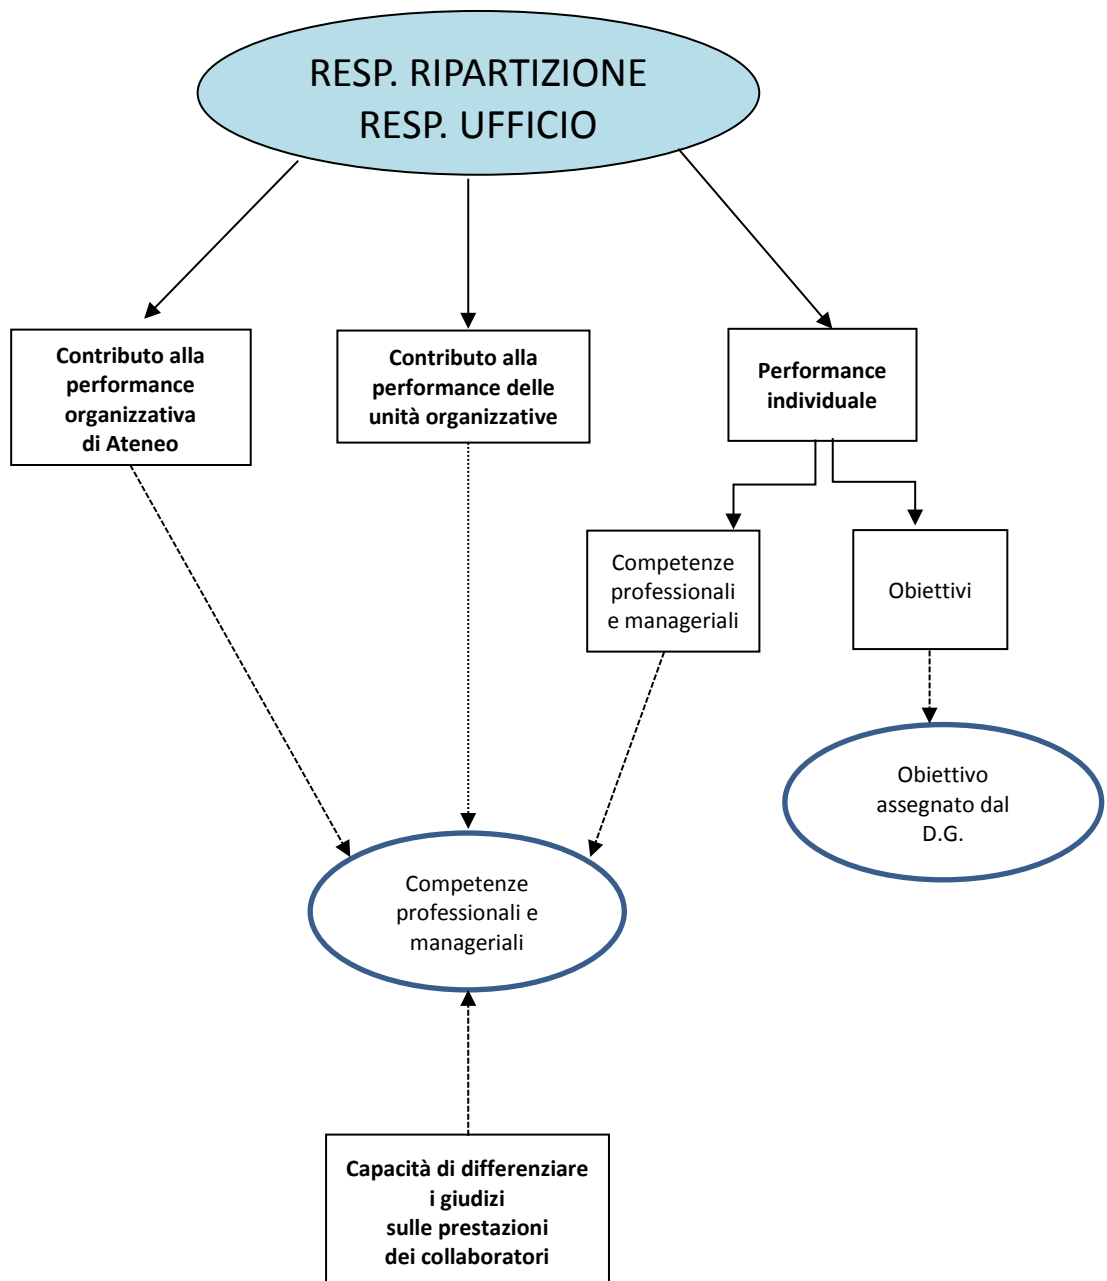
RESP. RIPARTIZIONE
RESP. UFFICIO

Contributo alla performance organizzativa di Ateneo

Contributo alla performance delle unità organizzative

Performance individuale

Competenze professionali e manageriali

Obiettivi

Obiettivo assegnato dal D.G.

Competenze professionali e manageriali

Capacità di differenziare i giudizi sulle prestazioni dei collaboratori